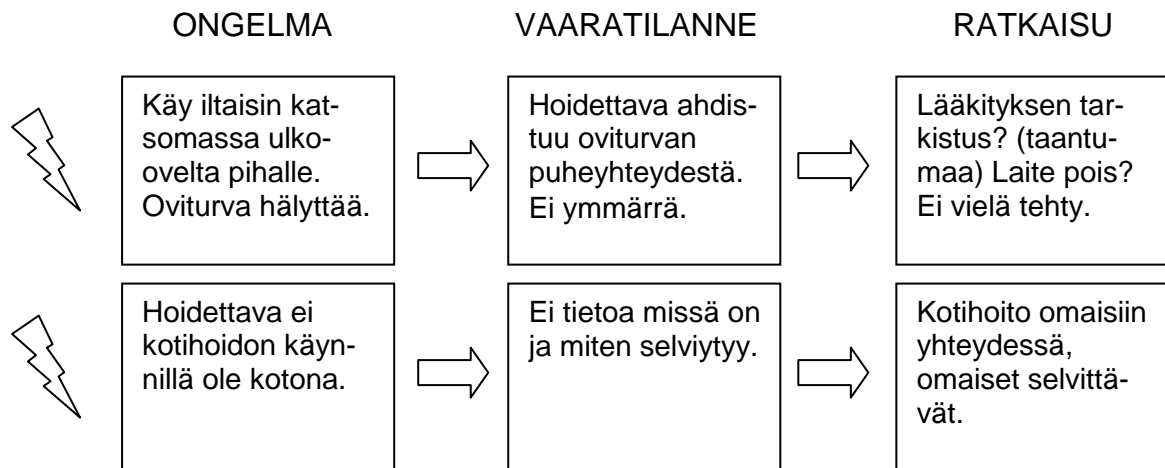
ONGELMA

VAARATILANNE

RATKAISU

Käy iltaisin katsomassa ulko-ovelta pihalle. Oviturva hälyttää.

Hoidettava ahdistuu oviturvan puheyhteydestä. Ei ymmärrä.

Lääkityksen tarkistus? (taantumaa) Laite pois? Ei vielä tehty.

Hoidettava ei kotihoidon käynnillä ole kotona.

Ei tietoa missä on ja miten selviytyy.

Kotihoito omaisiin yhteydessä, omaiset selvittävät.